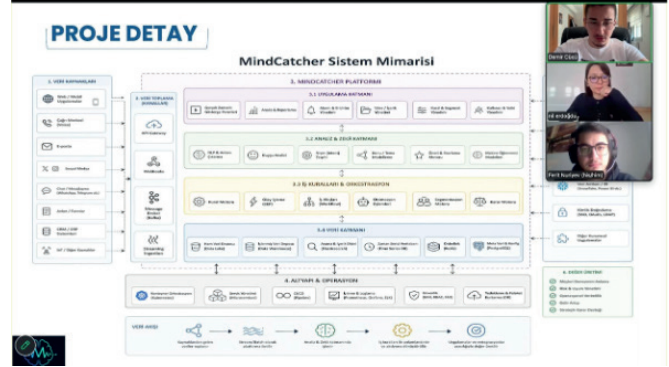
PROJE DETAY

MindCatcher Sistem Mimarisi

1. VERİ KAYNAKLARI

2. VERİ TOPLAMA (KONNEKTÖR)

3. MINDCATCHER PLATFORMU

3.1 UYGULAMA KATMANI

3.2 ANALİZ & ZEKÂ KATMANI

3.3 İŞ KURALLARI & ORKESTRASYON

3.4 VERİ KATMANI

4. ALTYAPI & OPERASYON

VERİ AKIŞI

Deniz Cüce

ni erdoğdu

Ferit Kurtulus (Sağlam)

6. BAŞARI ÖLÇÜMÜ